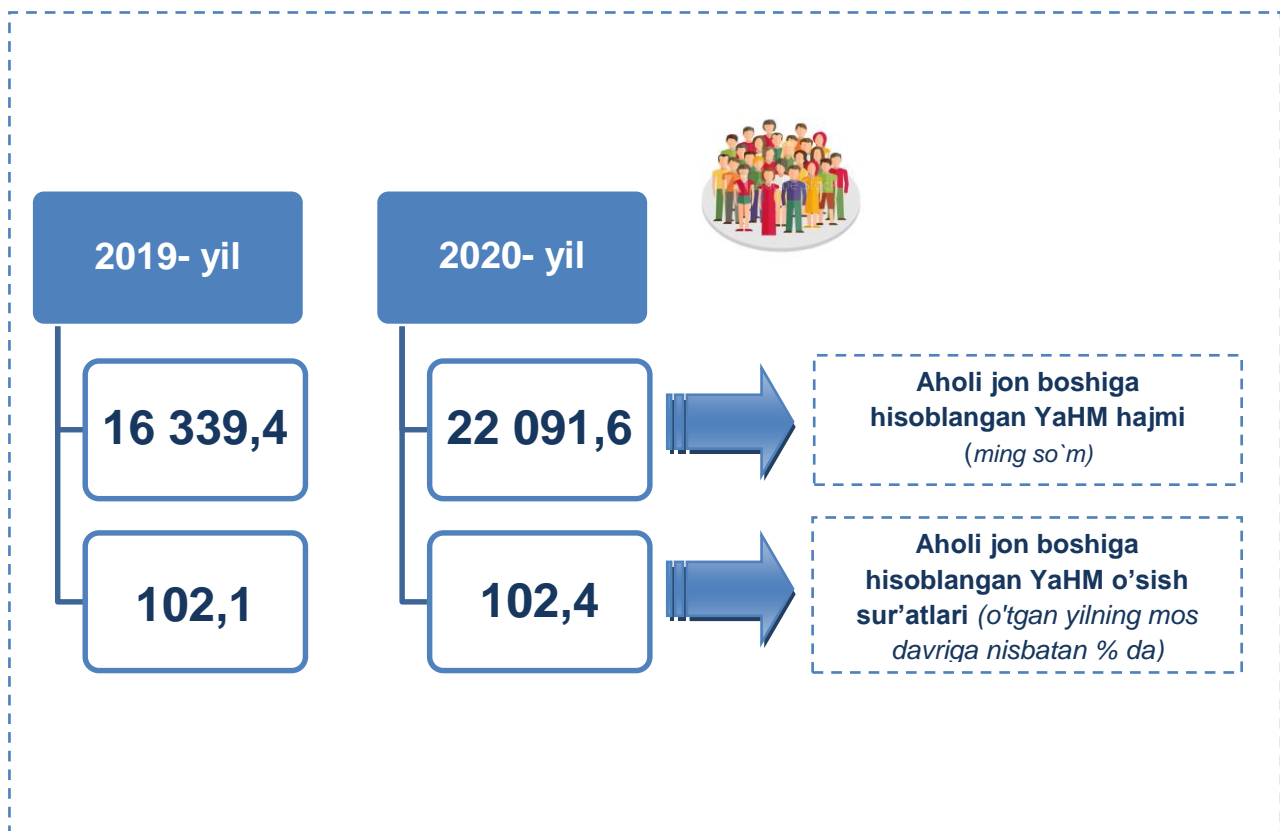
2019- yil

16 339,4

102,1

2020- yil

22 091,6

102,4

Aholi jon boshiga hisoblangan YaHM hajmi (ming so`m)

Aholi jon boshiga hisoblangan YaHM o'sish sur'atlari (o'tgan yilning mos davriga nisbatan % da)